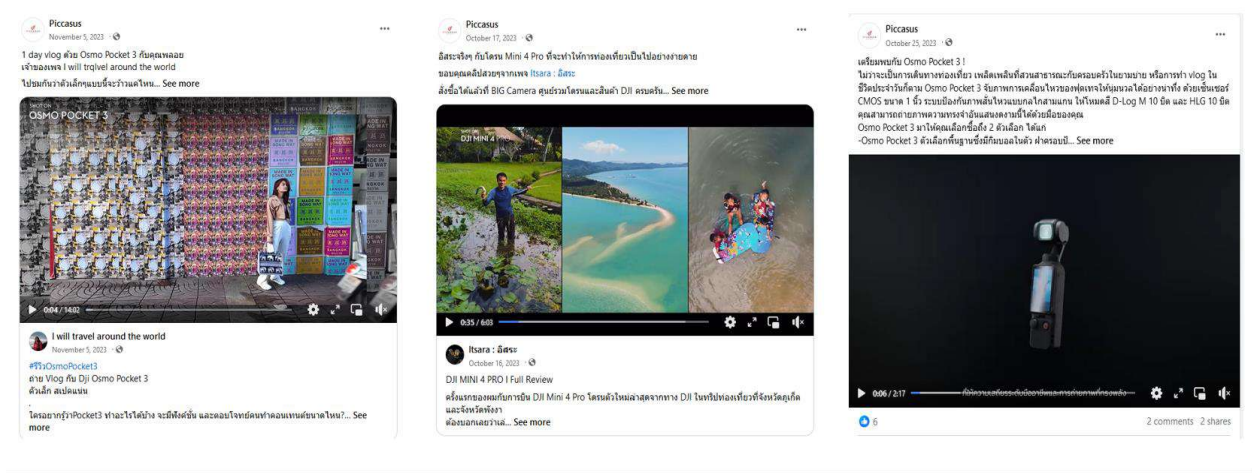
Piccasus
November 5, 2023 ·

1 day vlog ด้วย Osmo Pocket 3 กับคุณพลอย
เจ้าของเพจ I will trqivel around the world
ไปชมกันว่าตัวเล็กๆแบบนี้จะว้าวแค่ไหน... See more

SHOT ON
OSMO POCKET 3

0:04 / 14:02

I will travel around the world
November 5, 2023 ·

#รีวิวOsmoPocket3
ถ่าย Vlog กับ Dji Osmo Pocket 3
ตัวเล็ก สเปคแน่น

ใครอยากรู้ว่าPocket3 ทำอะไรได้บ้าง จะมีฟังก์ชั่น และตอบโจทย์คนทำคอนเทนต์ขนาดไหน?... See more

Piccasus
October 17, 2023 ·

อิสระจริงๆ กับโดรน Mini 4 Pro ที่จะทำให้การท่องเที่ยวเป็นไปอย่างง่ายดาย
ขอบคุณคลิปสวยๆจากเพจ Itsara : อิสระ
สั่งซื้อได้แล้วที่ BIG Camera ศูนย์รวมโดรนและสินค้า DJI ครบครัน... See more

DJI MINI 4

0:35 / 6:03

Itsara : อิสระ
October 16, 2023 ·

DJI MINI 4 PRO I Full Review

ครั้งแรกของผมกับการบิน DJI Mini 4 Pro โดรนตัวใหม่ล่าสุดจากทาง DJI ในทริปท่องเที่ยวที่จังหวัดภูเก็ต และจังหวัดพังงา
ต้องบอกเลยว่าเล... See more

Piccasus
October 25, 2023 ·

เตรียมพบกับ Osmo Pocket 3 !
ไม่ว่าจะเป็นการเดินทางท่องเที่ยว เพลิดเพลินที่สวนสาธารณะกับครอบครัวในยามบ่าย หรือการทำ vlog ในชีวิตประจำวันก็ตาม Osmo Pocket 3 จับภาพการเคลื่อนไหวของฟุตเทจให้นุ่มนวลได้อย่างน่าทึ่ง ด้วยเซ็นเซอร์ CMOS ขนาด 1 นิ้ว ระบบป้องกันภาพสั่นไหวแบบกลไกสามแกน ให้โหมดสี D-Log M 10 บิต และ HLG 10 บิต คุณสามารถถ่ายภาพความทรงจำอันแสนงดงามนี้ได้ด้วยมือของคุณ
Osmo Pocket 3 มาให้คุณเลือกซื้อถึง 2 ตัวเลือก ได้แก่
-Osmo Pocket 3 ตัวเลือกพื้นฐานซึ่งมีกิมบอลในตัว ฝาครอบป... See more

0:06 / 2:17 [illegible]

6
2 comments 2 shares